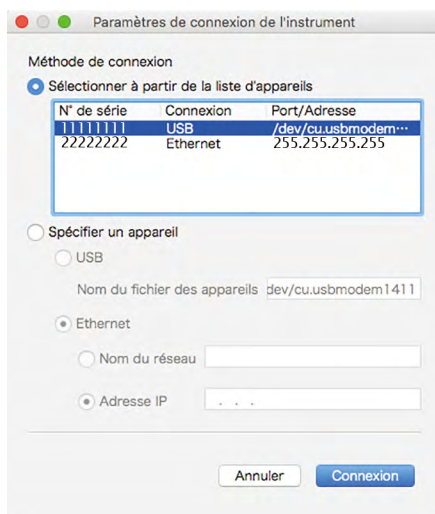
Paramètres de connexion de l'instrument

Méthode de connexion

Sélectionner à partir de la liste d'appareils

| N° de série | Connexion | Port/Adresse |
|---|---|---|
| 11111111 | USB | /dev/cu.usbmodem··· |
| 22222222 | Ethernet | 255.255.255.255 |

Spécifier un appareil

USB

Nom du fichier des appareils dev/cu.usbmodem1411

Ethernet

Nom du réseau

Adresse IP . . .

Annuler Connexion